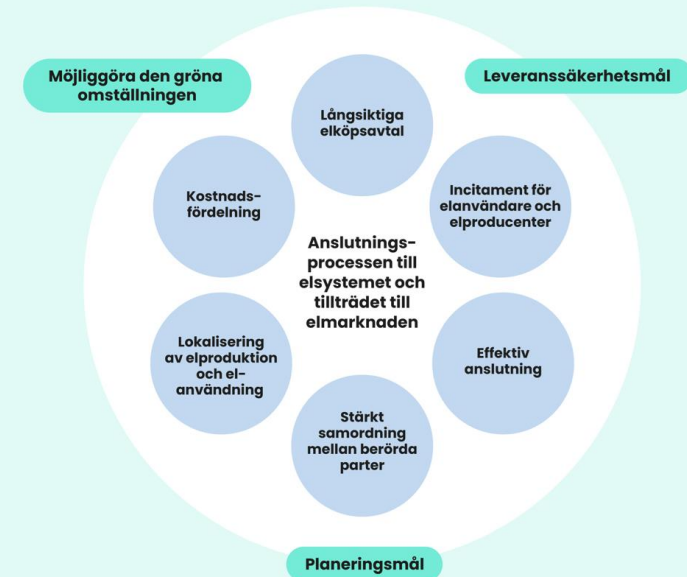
Möjliggöra den gröna omställningen

Leveranssäkerhetsmål

Långsiktiga elköpsavtal

Kostnadsfördelning

Incitament för elanvändare och elproducenter

Anslutningsprocessen till elsystemet och tillträdet till elmarknaden

Lokalisering av elproduktion och elanvändning

Effektiv anslutning

Stärkt samordning mellan berörda parter

Planeringsmål